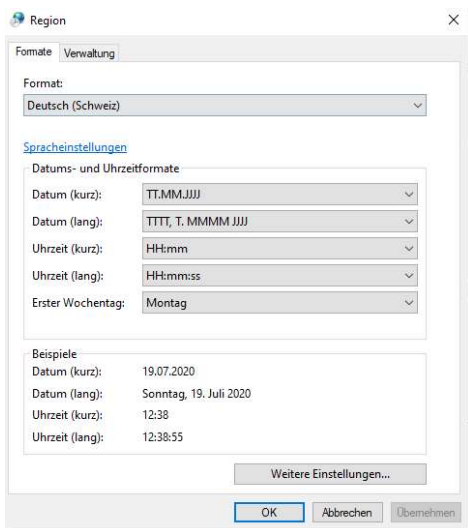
Region

×

Formate
Verwaltung

Format:
Deutsch (Schweiz)

Spracheinstellungen

Datums- und Uhrzeitformate

Datum (kurz): TT.MM.JJJJ

Datum (lang): TTTT, T. MMMM JJJJ

Uhrzeit (kurz): HH:mm

Uhrzeit (lang): HH:mm:ss

Erster Wochentag: Montag

Beispiele

Datum (kurz): 19.07.2020

Datum (lang): Sonntag, 19. Juli 2020

Uhrzeit (kurz): 12:38

Uhrzeit (lang): 12:38:55

Weitere Einstellungen...

OK
Abbrechen
Übernehmen